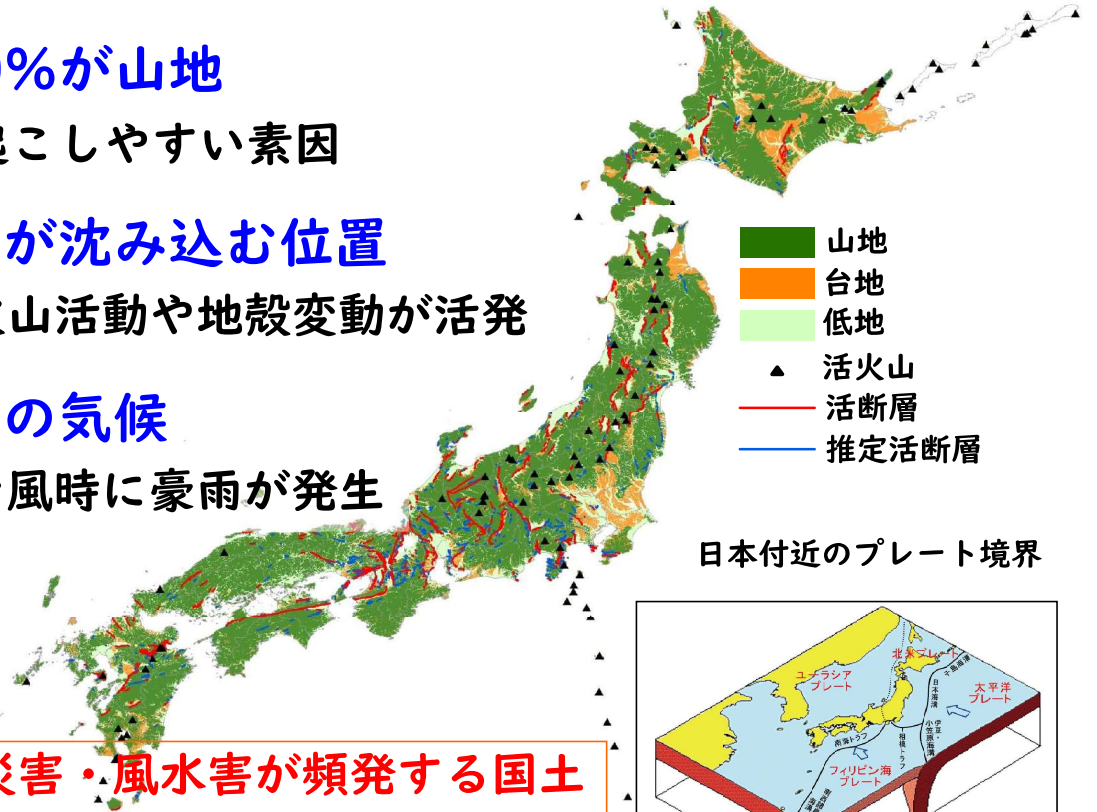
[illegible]%が山地
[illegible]起こしやすい素因

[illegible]が沈み込む位置
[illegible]火山活動や地殻変動が活発

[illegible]の気候
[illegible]風時に豪雨が発生

山地
台地
低地
活火山
活断層
推定活断層

日本付近のプレート境界

ユーラシアプレート
北米プレート
太平洋プレート
フィリピン海プレート
日本海溝
千島海溝
伊豆・小笠原海溝
相模トラフ
南海トラフ
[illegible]

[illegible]災害・風水害が頻発する国土